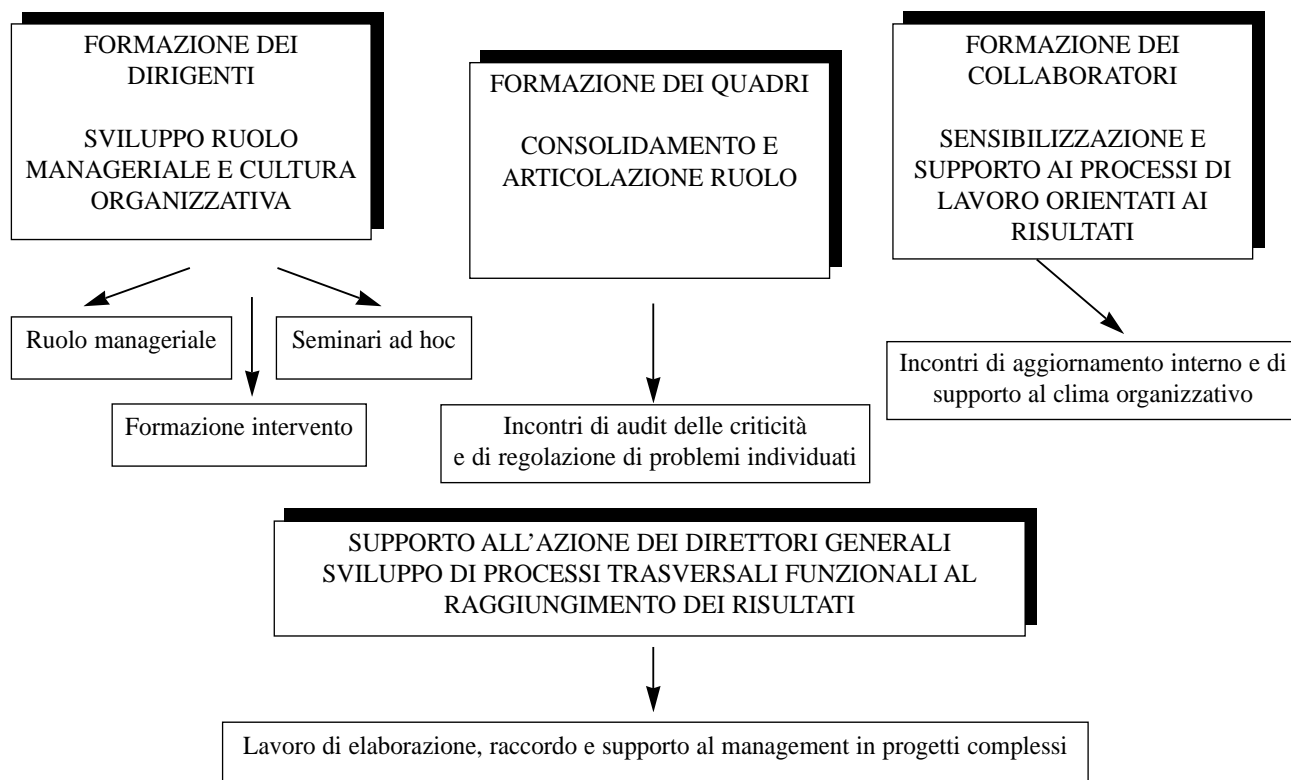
FORMAZIONE DEI DIRIGENTI

SVILUPPO RUOLO MANAGERIALE E CULTURA ORGANIZZATIVA

Ruolo manageriale

Formazione intervento

Seminari ad hoc

FORMAZIONE DEI QUADRI

CONSOLIDAMENTO E ARTICOLAZIONE RUOLO

Incontri di audit delle criticità e di regolazione di problemi individuati

FORMAZIONE DEI COLLABORATORI

SENSIBILIZZAZIONE E SUPPORTO AI PROCESSI DI LAVORO ORIENTATI AI RISULTATI

Incontri di aggiornamento interno e di supporto al clima organizzativo

SUPPORTO ALL'AZIONE DEI DIRETTORI GENERALI
SVILUPPO DI PROCESSI TRASVERSALI FUNZIONALI AL RAGGIUNGIMENTO DEI RISULTATI

Lavoro di elaborazione, raccordo e supporto al management in progetti complessi